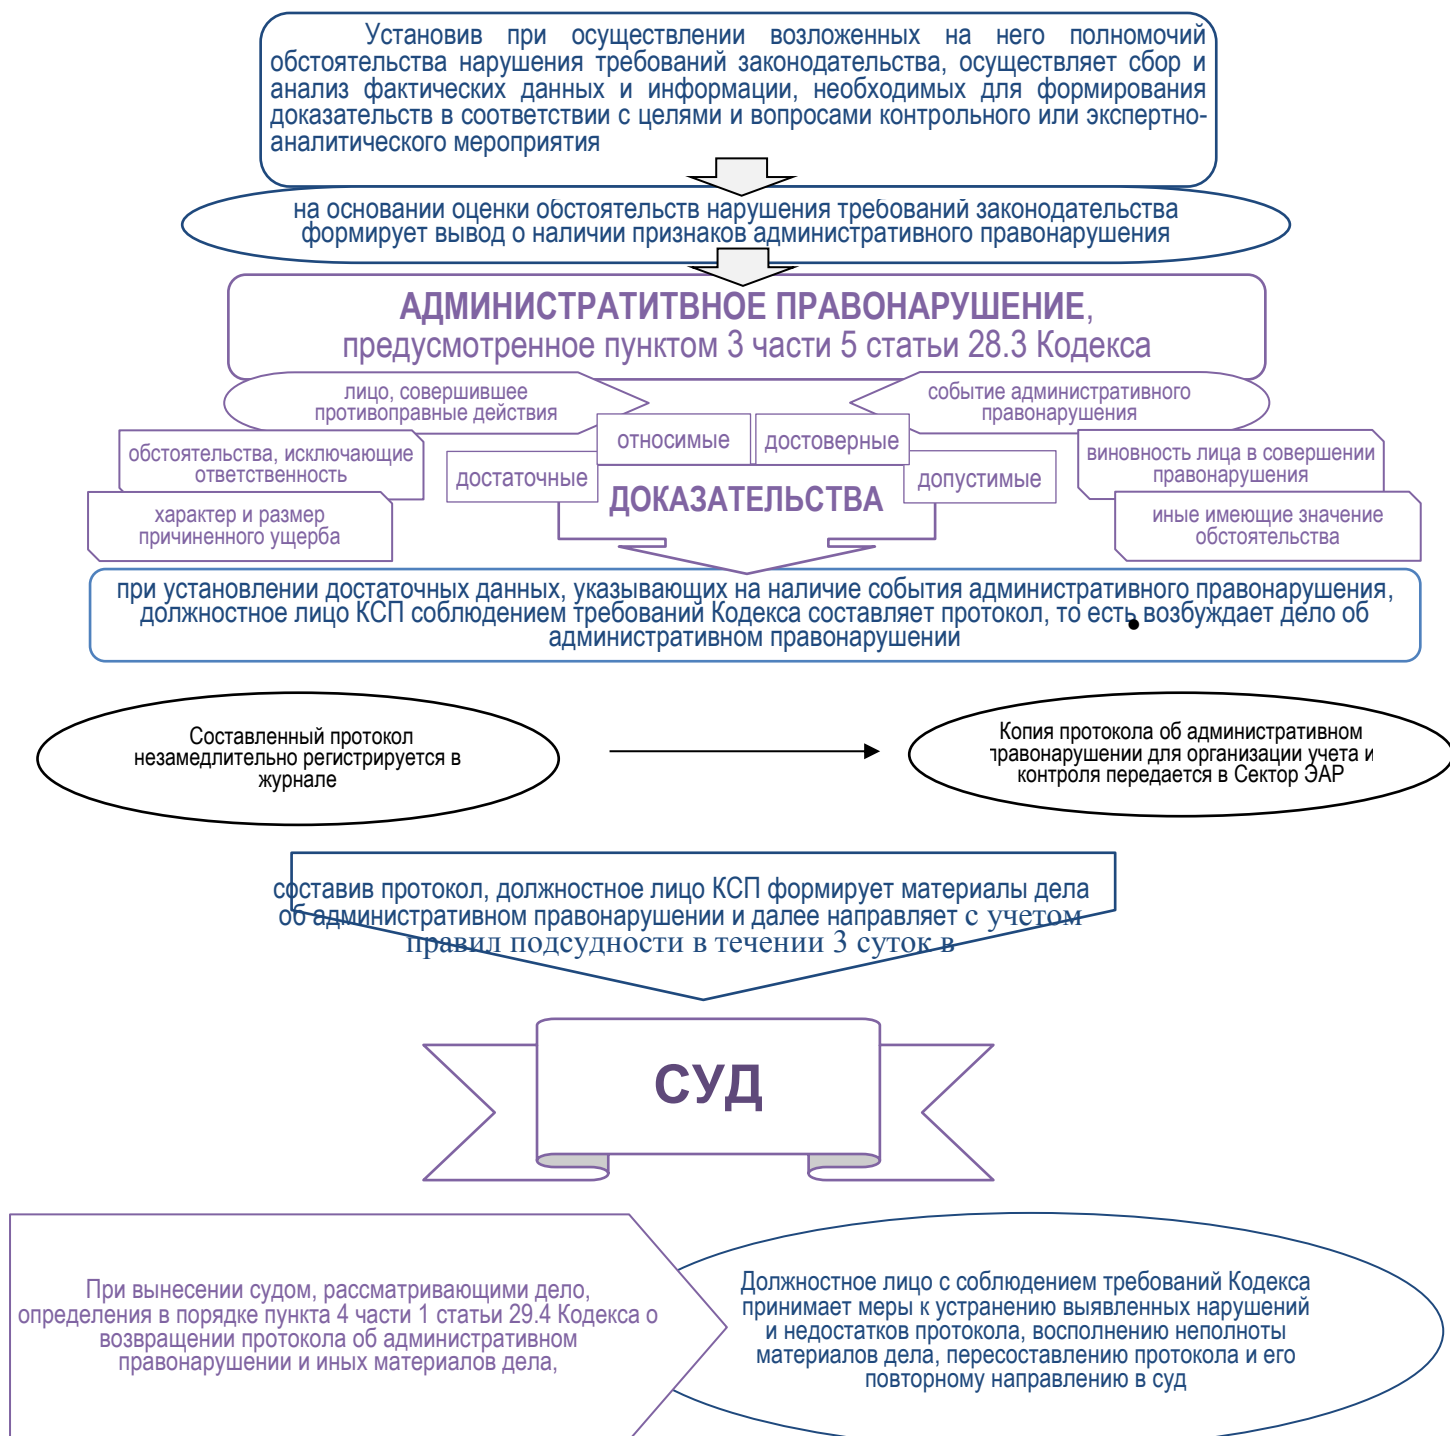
Установив при осуществлении возложенных на него полномочий обстоятельства нарушения требований законодательства, осуществляет сбор и анализ фактических данных и информации, необходимых для формирования доказательств в соответствии с целями и вопросами контрольного или экспертно-аналитического мероприятия

на основании оценки обстоятельств нарушения требований законодательства формирует вывод о наличии признаков административного правонарушения

АДМИНИСТРАТИТВНОЕ ПРАВОНАРУШЕНИЕ, предусмотренное пунктом 3 части 5 статьи 28.3 Кодекса

лицо, совершившее противоправные действия

событие административного правонарушения

относимые

достоверные

обстоятельства, исключающие ответственность

достаточные

допустимые

виновность лица в совершении правонарушения

ДОКАЗАТЕЛЬСТВА

характер и размер причиненного ущерба

иные имеющие значение обстоятельства

при установлении достаточных данных, указывающих на наличие события административного правонарушения, должностное лицо КСП соблюдением требований Кодекса составляет протокол, то есть возбуждает дело об административном правонарушении

Составленный протокол незамедлительно регистрируется в журнале

Копия протокола об административном правонарушении для организации учета и контроля передается в Сектор ЭАР

составив протокол, должностное лицо КСП формирует материалы дела об административном правонарушении и далее направляет с учетом правил подсудности в течении 3 суток в

СУД

При вынесении судом, рассматривающими дело, определения в порядке пункта 4 части 1 статьи 29.4 Кодекса о возвращении протокола об административном правонарушении и иных материалов дела,

Должностное лицо с соблюдением требований Кодекса принимает меры к устранению выявленных нарушений и недостатков протокола, восполнению неполноты материалов дела, пересоставлению протокола и его повторному направлению в суд